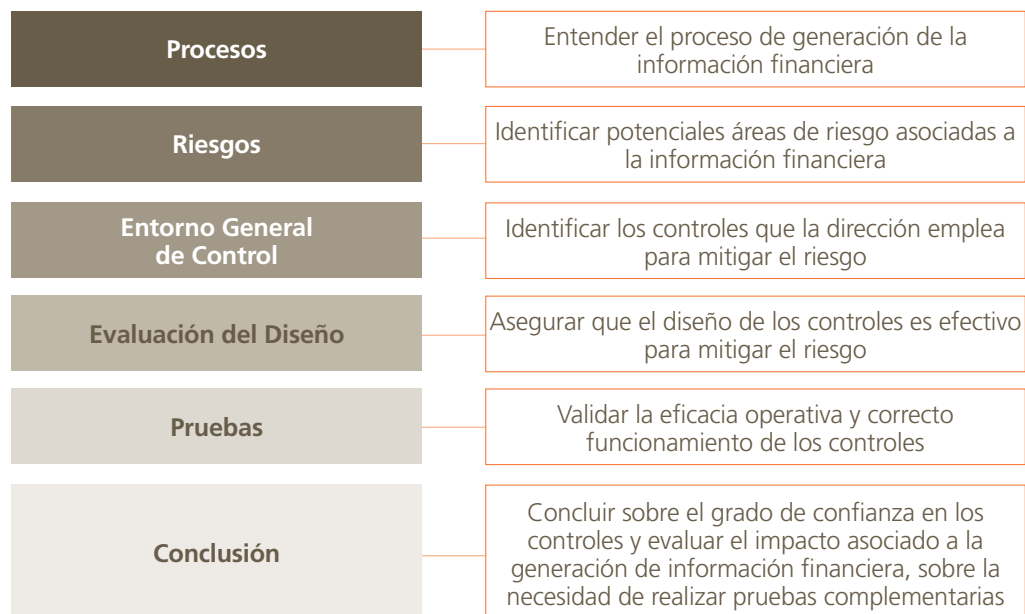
Procesos

Entender el proceso de generación de la información financiera

Riesgos

Identificar potenciales áreas de riesgo asociadas a la información financiera

Entorno General de Control

Identificar los controles que la dirección emplea para mitigar el riesgo

Evaluación del Diseño

Asegurar que el diseño de los controles es efectivo para mitigar el riesgo

Pruebas

Validar la eficacia operativa y correcto funcionamiento de los controles

Conclusión

Concluir sobre el grado de confianza en los controles y evaluar el impacto asociado a la generación de información financiera, sobre la necesidad de realizar pruebas complementarias